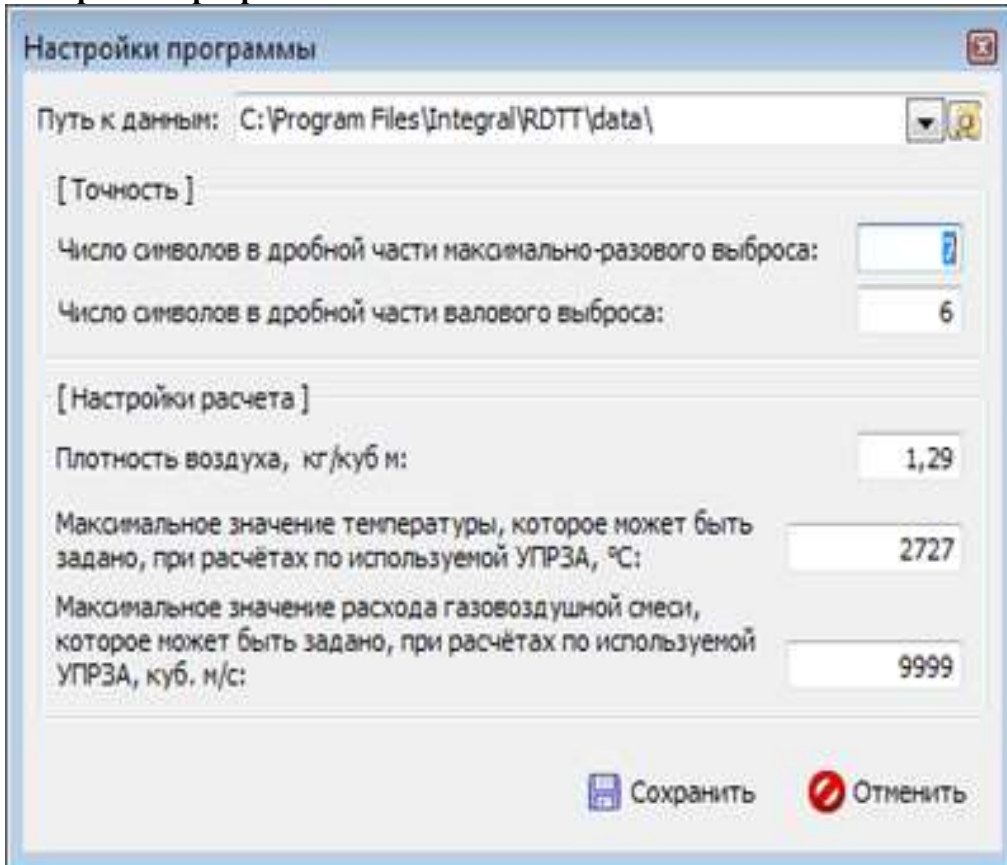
Настройки программы

Путь к данным: C:\Program Files\Integral\RDTT\data\

[ Точность ]

Число символов в дробной части максимально-разового выброса: 7

Число символов в дробной части валового выброса: 6

[ Настройки расчета ]

Плотность воздуха, кг/куб м: 1,29

Максимальное значение температуры, которое может быть задано, при расчётах по используемой УПРЗА, °C: 2727

Максимальное значение расхода газовоздушной смеси, которое может быть задано, при расчётах по используемой УПРЗА, куб. м/с: 9999

Сохранить Отменить